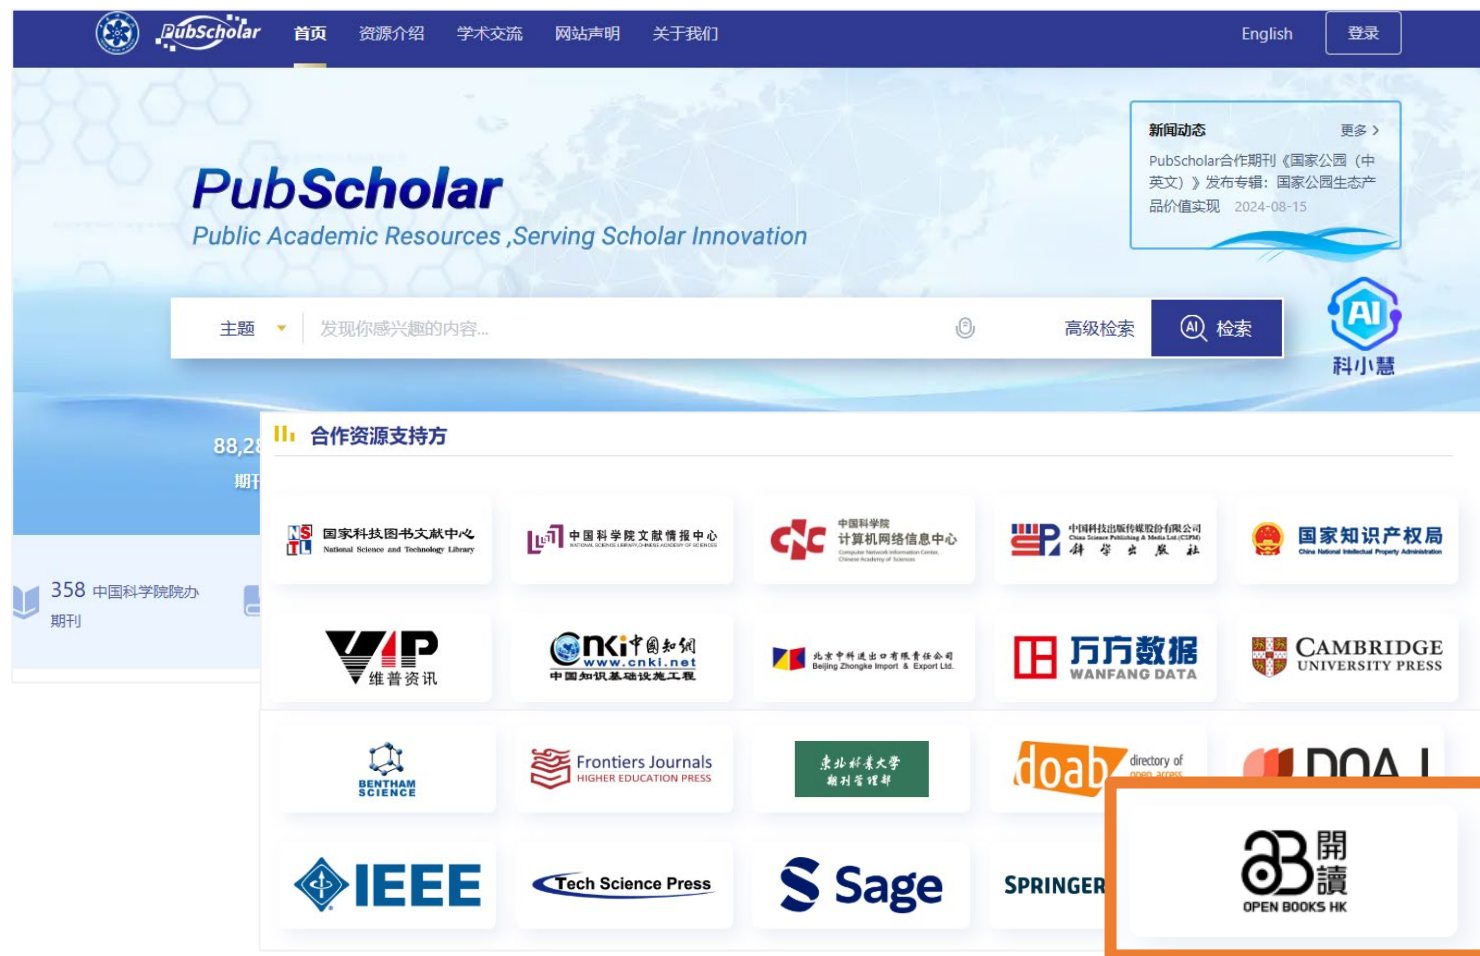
PubScholar 首页 资源介绍 学术交流 网站声明 关于我们 English 登录

PubScholar
Public Academic Resources ,Serving Scholar Innovation

新闻动态 更多 >
PubScholar合作期刊《国家公园（中英文）》发布专辑：国家公园生态产品价值实现 2024-08-15

主题 发现你感兴趣的内容... 高级检索 检索

AI 科小慧

88,2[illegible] 期刊

358 中国科学院院办 期刊

合作资源支持方

NSTL 国家科技图书文献中心 National Science and Technology Library
中国科学院文献情报中心 NATIONAL SCIENCE LIBRARY, CHINESE ACADEMY OF SCIENCES
中国科学院 计算机网络信息中心 Computer Network Information Center, Chinese Academy of Sciences
中国科技出版传媒股份有限公司 China Science Publishing & Media Ltd.(CSPM) 科学出版社
国家知识产权局 China National Intellectual Property Administration
VIP 维普资讯
CNKI 中国知网 www.cnki.net 中国知识基础设施工程
北京中科进出口有限责任公司 Beijing Zhongke Import & Export Ltd.
万方数据 WANFANG DATA
CAMBRIDGE UNIVERSITY PRESS
BENTHAM SCIENCE
Frontiers Journals HIGHER EDUCATION PRESS
东北林业大学 期刊管理部
doab directory of open access
DOAJ
IEEE
Tech Science Press
Sage
SPRINGER
開讀 OPEN BOOKS HK